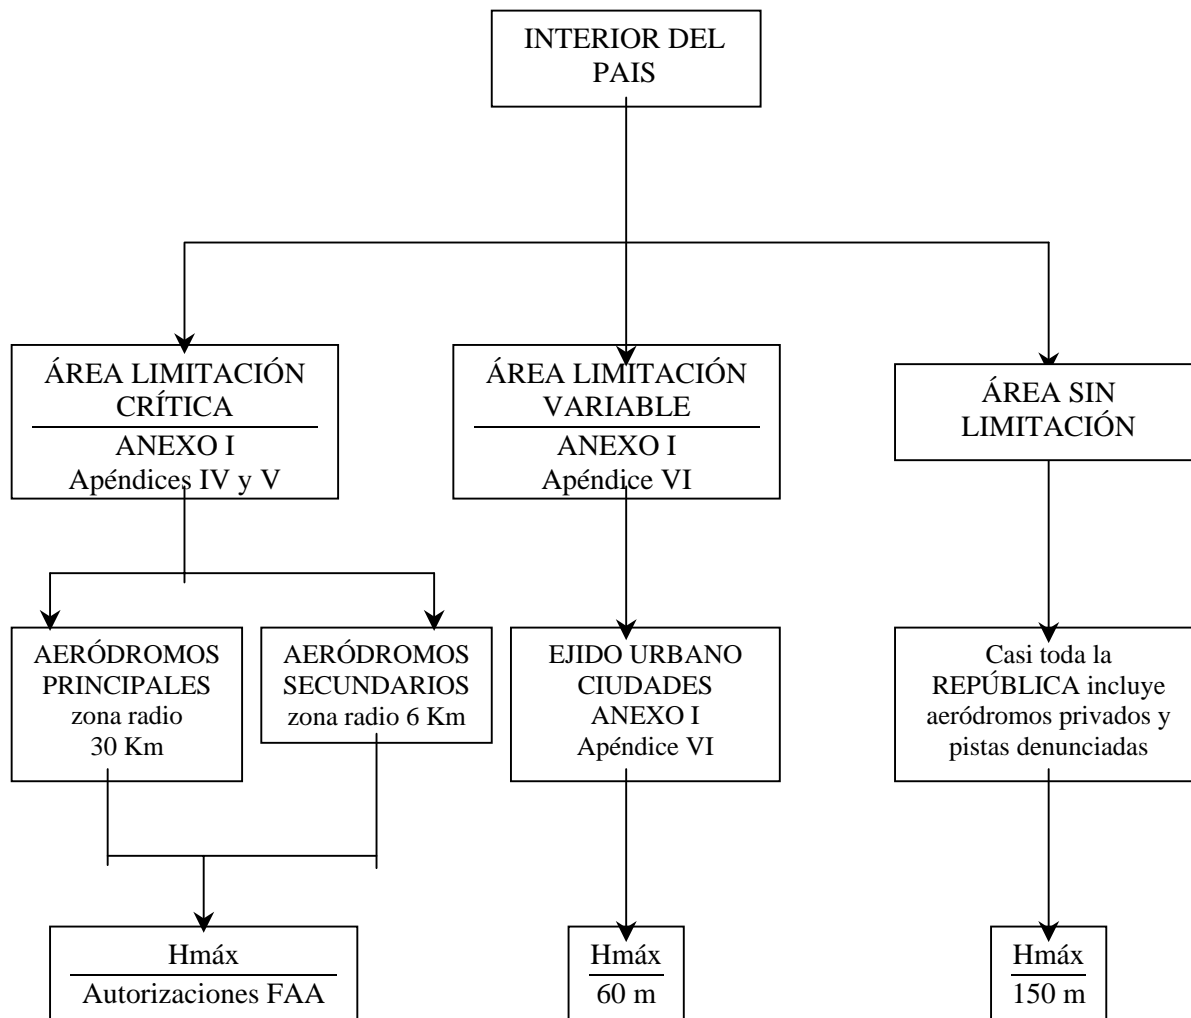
INTERIOR DEL PAIS

ÁREA LIMITACIÓN CRÍTICA
ANEXO I
Apéndices IV y V

ÁREA LIMITACIÓN VARIABLE
ANEXO I
Apéndice VI

ÁREA SIN LIMITACIÓN

AERÓDROMOS PRINCIPALES zona radio 30 Km

AERÓDROMOS SECUNDARIOS zona radio 6 Km

EJIDO URBANO CIUDADES ANEXO I Apéndice VI

Casi toda la REPÚBLICA incluye aeródromos privados y pistas denunciadas

Hmáx
Autorizaciones FAA

Hmáx
60 m

Hmáx
150 m